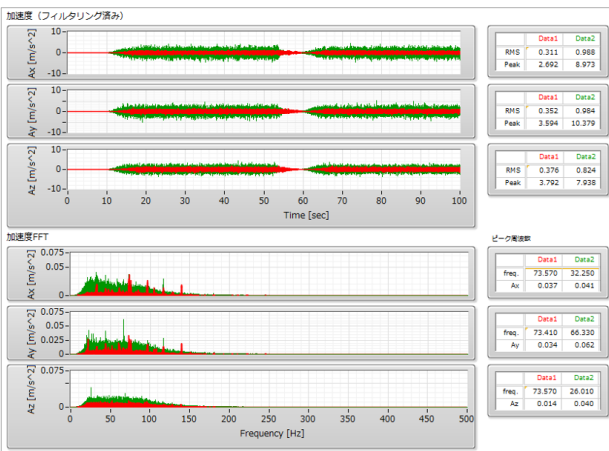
加速度（フィルタリング済み）

Ax [m/s^2]
10
0
-10

Ay [m/s^2]
10
0
-10

Az [m/s^2]
10
0
-10
0 10 20 30 40 50 60 70 80 90 100
Time [sec]

| | Data1 | Data2 |
|---|---|---|
| RMS | 0.311 | 0.988 |
| Peak | 2.692 | 8.973 |

| | Data1 | Data2 |
|---|---|---|
| RMS | 0.352 | 0.984 |
| Peak | 3.594 | 10.379 |

| | Data1 | Data2 |
|---|---|---|
| RMS | 0.376 | 0.824 |
| Peak | 3.792 | 7.938 |

加速度FFT

Ax [m/s^2]
0.075
0.050
0.025
0

Ay [m/s^2]
0.075
0.050
0.025
0

Az [m/s^2]
0.075
0.050
0.025
0
0 50 100 150 200 250 300 350 400 450 500
Frequency [Hz]

ピーク周波数

| | Data1 | Data2 |
|---|---|---|
| freq. | 73.570 | 32.250 |
| Ax | 0.037 | 0.041 |

| | Data1 | Data2 |
|---|---|---|
| freq. | 73.410 | 66.330 |
| Ay | 0.034 | 0.062 |

| | Data1 | Data2 |
|---|---|---|
| freq. | 73.570 | 26.010 |
| Az | 0.014 | 0.040 |